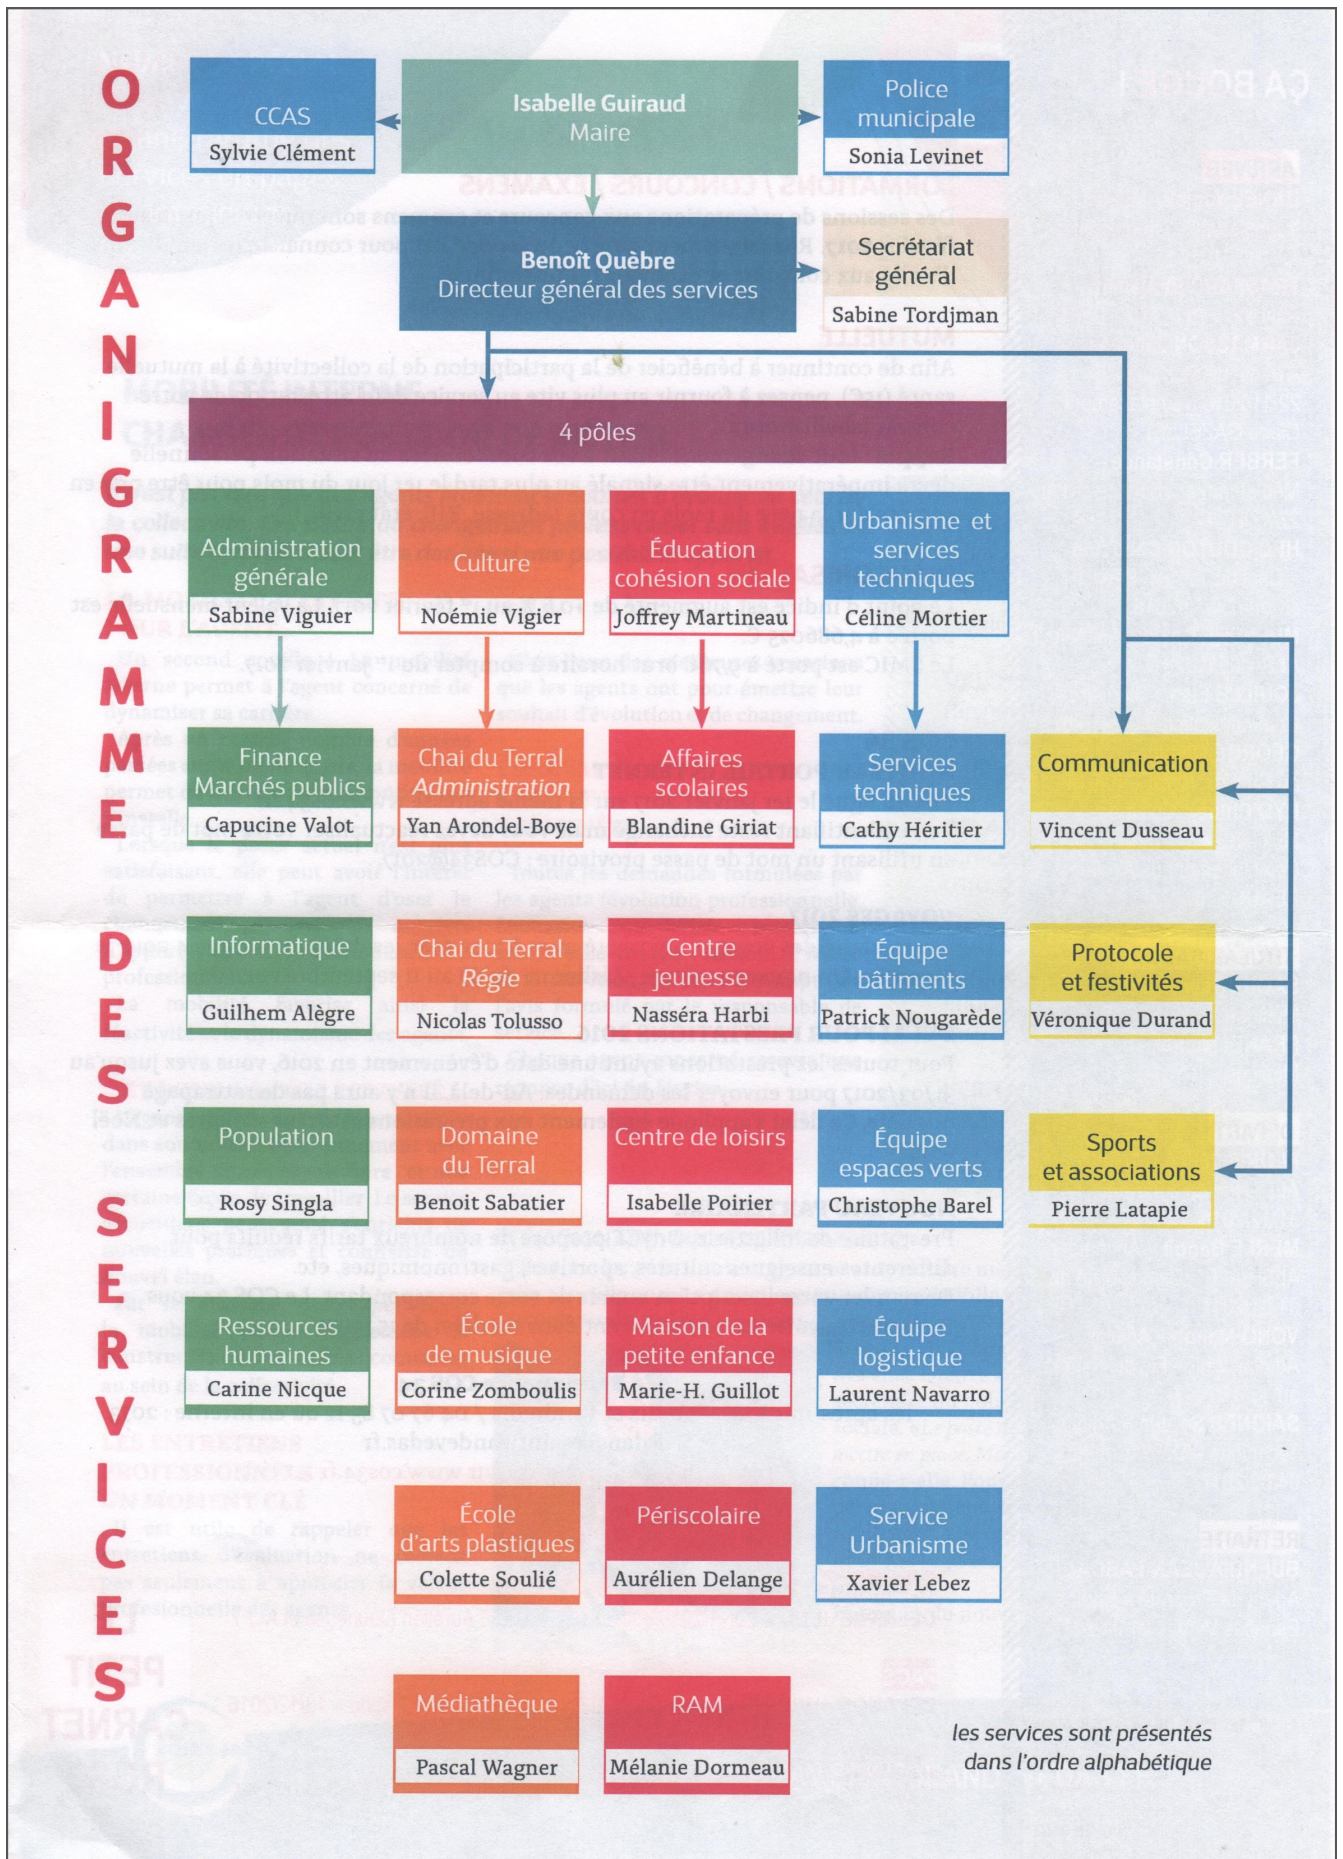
ORGANIGRAMME DES SERVICES

CCAS
Sylvie Clément

Isabelle Guiraud
Maire

Police municipale
Sonia Levinet

Benoît Quèbre
Directeur général des services

Secrétariat général
Sabine Tordjman

4 pôles

Administration générale
Sabine Viguier

Culture
Noémie Vigier

Éducation cohésion sociale
Joffrey Martineau

Urbanisme et services techniques
Céline Mortier

Finance Marchés publics
Capucine Valot

Chai du Terral *Administration*
Yan Arondel-Boye

Affaires scolaires
Blandine Giriat

Services techniques
Cathy Héritier

Communication
Vincent Dusseau

Informatique
Guilhem Alègre

Chai du Terral *Régie*
Nicolas Tolusso

Centre jeunesse
Nasséra Harbi

Équipe bâtiments
Patrick Nougarède

Protocole et festivités
Véronique Durand

Population
Rosy Singla

Domaine du Terral
Benoit Sabatier

Centre de loisirs
Isabelle Poirier

Équipe espaces verts
Christophe Barel

Sports et associations
Pierre Latapie

Ressources humaines
Carine Nicque

École de musique
Corine Zomboulis

Maison de la petite enfance
Marie-H. Guillot

Équipe logistique
Laurent Navarro

École d'arts plastiques
Colette Soulié

Périscolaire
Aurélien Delange

Service Urbanisme
Xavier Lebez

Médiathèque
Pascal Wagner

RAM
Mélanie Dormeau

les services sont présentés dans l'ordre alphabétique